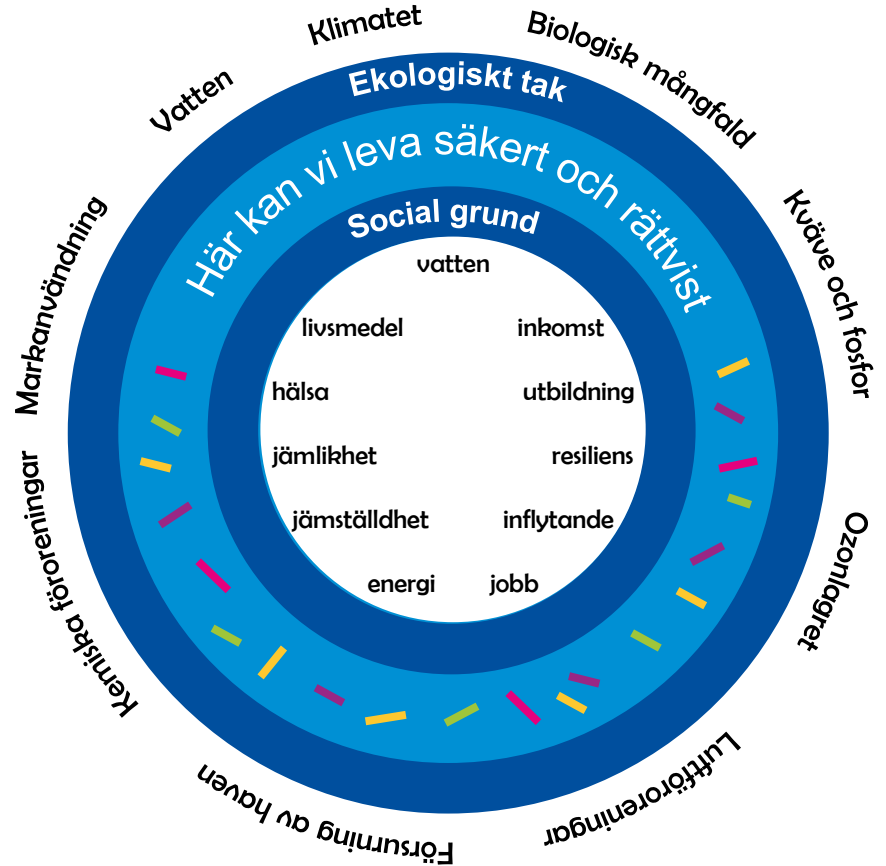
Klimatet

Biologisk mångfald

Kväve och fosfor

Ozonlagret

Luftföroreningar

Försurning av haven

Kemiska föroreningar

Markanvändning

Vatten

Ekologiskt tak

Här kan vi leva säkert och rättvist

Social grund

vatten

livsmedel

inkomst

hälsa

utbildning

jämlikhet

resiliens

jämställdhet

inflytande

energi

jobb